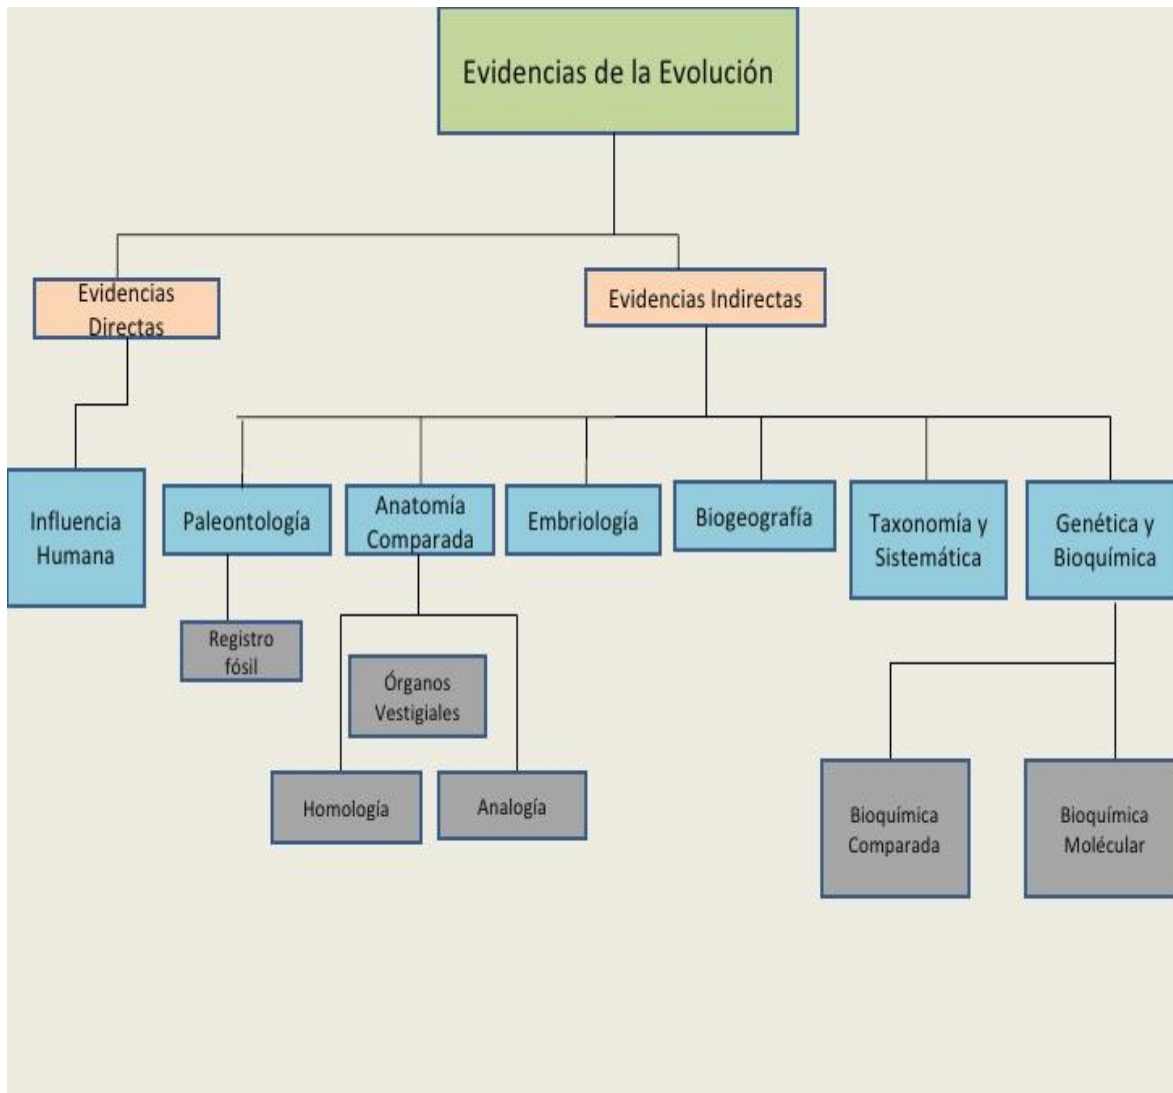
Evidencias de la Evolución

Evidencias Directas

Evidencias Indirectas

Influencia Humana

Paleontología

Anatomía Comparada

Embriología

Biogeografía

Taxonomía y Sistemática

Genética y Bioquímica

Registro fósil

Órganos Vestigiales

Homología

Analogía

Bioquímica Comparada

Bioquímica Molécular